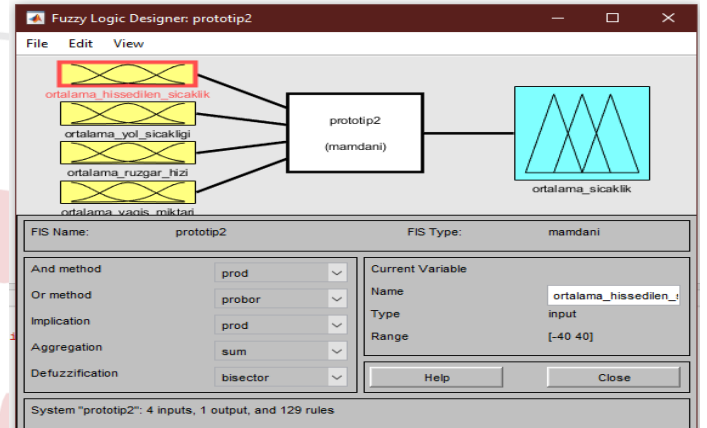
Fuzzy Logic Designer: prototip2

File Edit View

ortalama_hissedilen_sicaklik

ortalama_yol_sicakligi

ortalama_ruzgar_hizi

ortalama_yagis_miktari

prototip2

(mamdani)

ortalama_sicaklik

FIS Name: prototip2

FIS Type: mamdani

And method prod

Or method probor

Implication prod

Aggregation sum

Defuzzification bisector

Current Variable

Name ortalama_hissedilen_s

Type input

Range [-40 40]

Help

Close

System "prototip2": 4 inputs, 1 output, and 129 rules